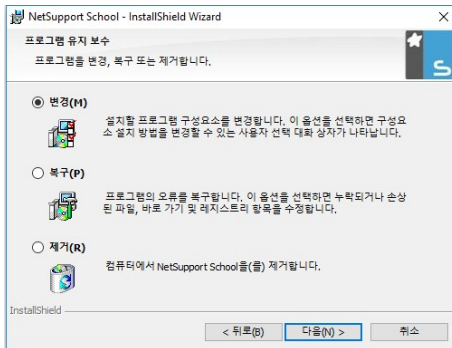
NetSupport School - InstallShield Wizard

×

프로그램 유지 보수

프로그램을 변경, 복구 또는 제거합니다.

변경(M)

설치할 프로그램 구성요소를 변경합니다. 이 옵션을 선택하면 구성요소 설치 방법을 변경할 수 있는 사용자 선택 대화 상자가 나타납니다.

복구(P)

프로그램의 오류를 복구합니다. 이 옵션을 선택하면 누락되거나 손상된 파일, 바로 가기 및 레지스트리 항목을 수정합니다.

제거(R)

컴퓨터에서 NetSupport School을(를) 제거합니다.

InstallShield

< 뒤로(B)

다음(N) >

취소